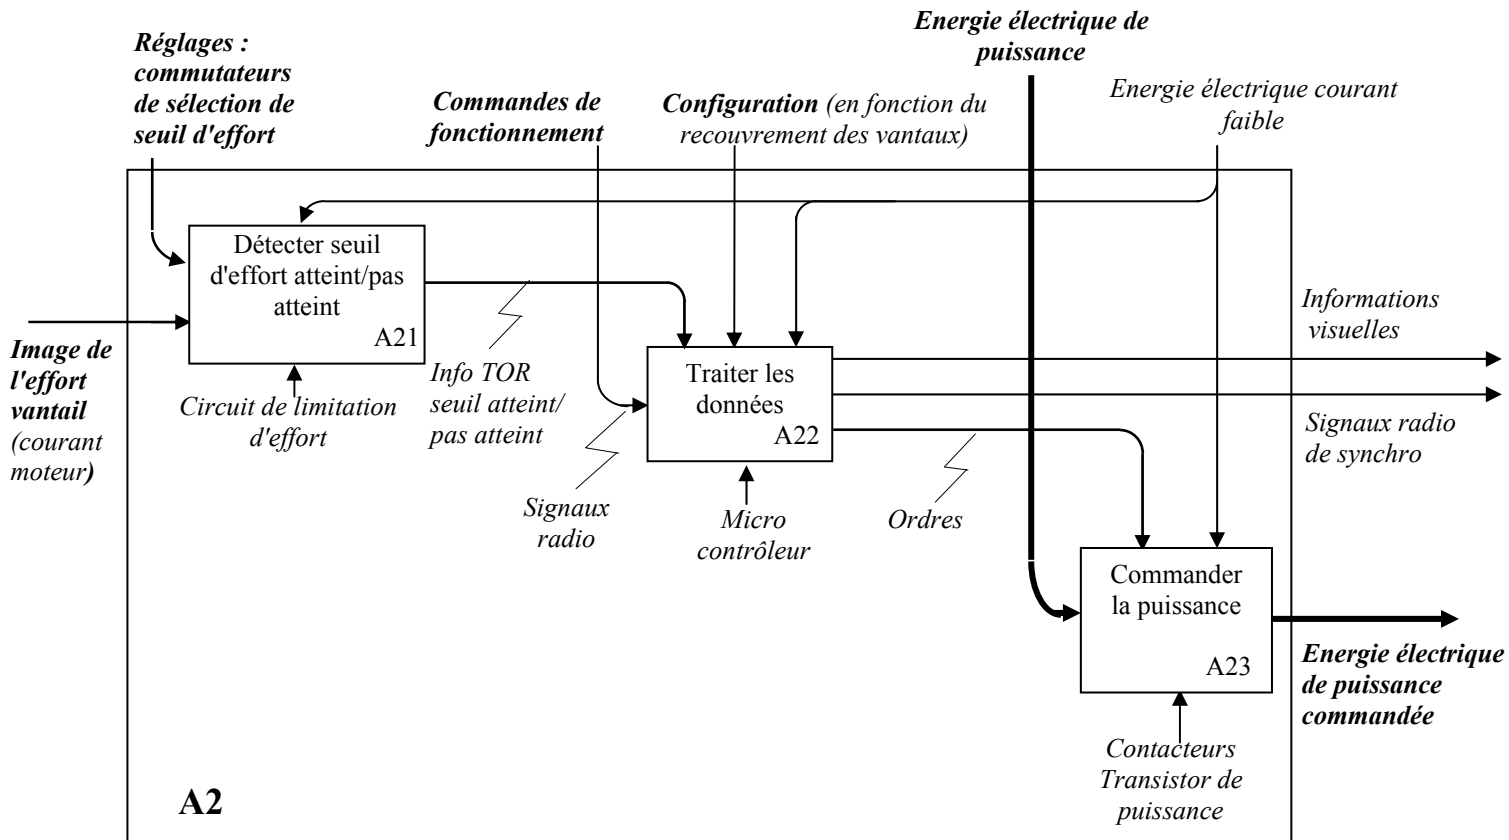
Energie électrique de puissance

Réglages : commutateurs de sélection de seuil d'effort

Commandes de fonctionnement

Configuration (en fonction du recouvrement des vantaux)

Energie électrique courant faible

Détecter seuil d'effort atteint/pas atteint
A21

Image de l'effort vantail (courant moteur)

Circuit de limitation d'effort

Info TOR seuil atteint/ pas atteint

Traiter les données
A22

Signaux radio

Micro contrôleur

Ordres

Informations visuelles

Signaux radio de synchro

Commander la puissance
A23

Energie électrique de puissance commandée

Contacteurs Transistor de puissance

A2